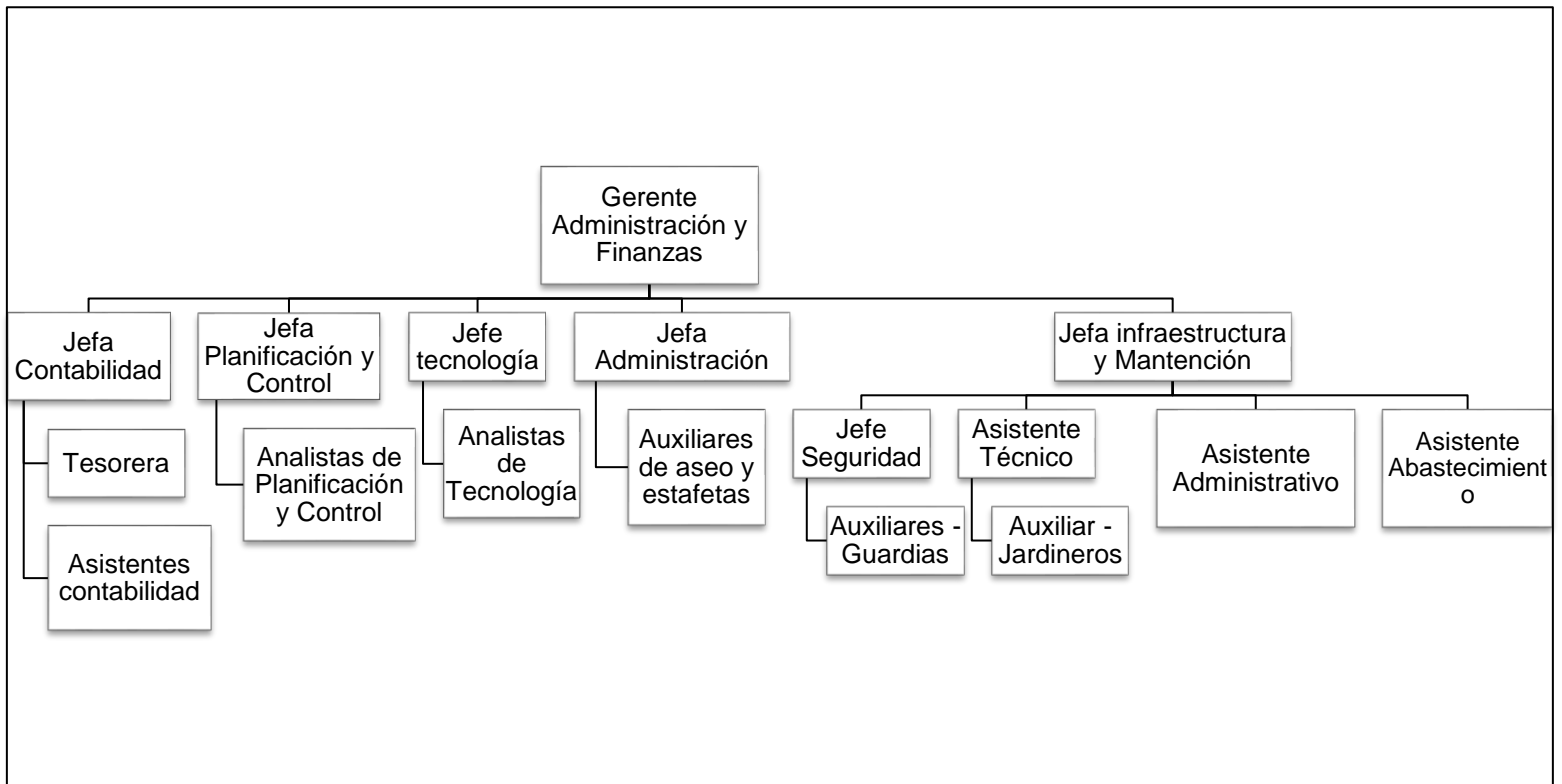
Gerente Administración y Finanzas

Jefa Contabilidad

Tesorera

Asistentes contabilidad

Jefa Planificación y Control

Analistas de Planificación y Control

Jefe tecnología

Analistas de Tecnología

Jefa Administración

Auxiliares de aseo y estafetas

Jefa infraestructura y Mantención

Jefe Seguridad

Auxiliares - Guardias

Asistente Técnico

Auxiliar - Jardineros

Asistente Administrativo

Asistente Abastecimient o